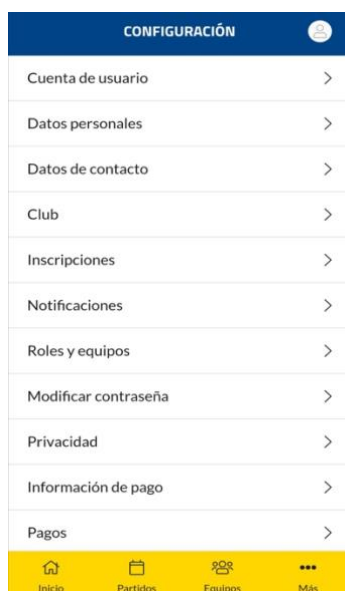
CONFIGURACIÓN

Cuenta de usuario

Datos personales

Datos de contacto

Club

Inscripciones

Notificaciones

Roles y equipos

Modificar contraseña

Privacidad

Información de pago

Pagos

Inicio Partidos Equipos Más